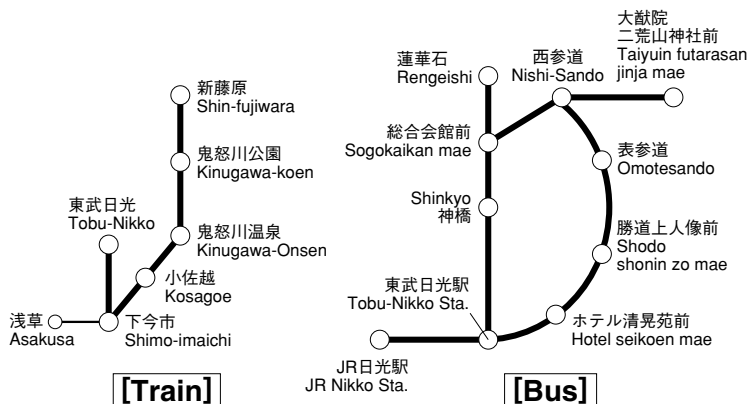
新藤原
Shin-fujiwara

鬼怒川公園
Kinugawa-koen

東武日光
Tobu-Nikko

鬼怒川温泉
Kinugawa-Onsen

小佐越
Kosagoe

浅草
Asakusa

下今市
Shimo-imaichi

[Train]

大猷院
二荒山神社前
Taiyuin futarasan jinja mae

蓮華石
Rengeishi

西参道
Nishi-Sando

総合会館前
Sogokaikan mae

表参道
Omotesando

Shinkyo
神橋

勝道上人像前
Shodo shonin zo mae

東武日光駅
Tobu-Nikko Sta.

ホテル清晃苑前
Hotel seikoen mae

JR日光駅
JR Nikko Sta.

[Bus]